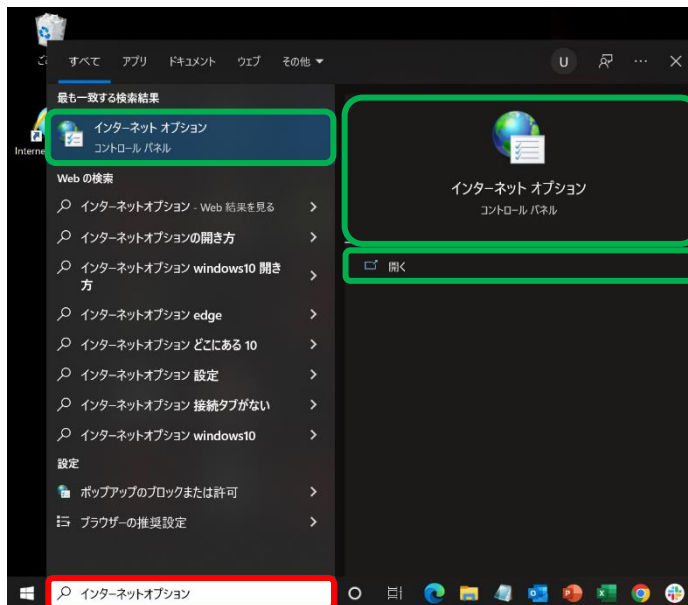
ご
Interne

すべて アプリ ドキュメント ウェブ その他

U ··· ✕

最も一致する検索結果

インターネット オプション
コントロール パネル

Web の検索

インターネットオプション - Web 結果を見る

インターネットオプションの開き方

インターネットオプション windows10 開き方

インターネットオプション edge

インターネットオプション どこにある 10

インターネットオプション 設定

インターネットオプション 接続タブがない

インターネットオプション windows10

設定

ポップアップのブロックまたは許可

ブラウザーの推奨設定

インターネット オプション
コントロール パネル

開く

インターネットオプション